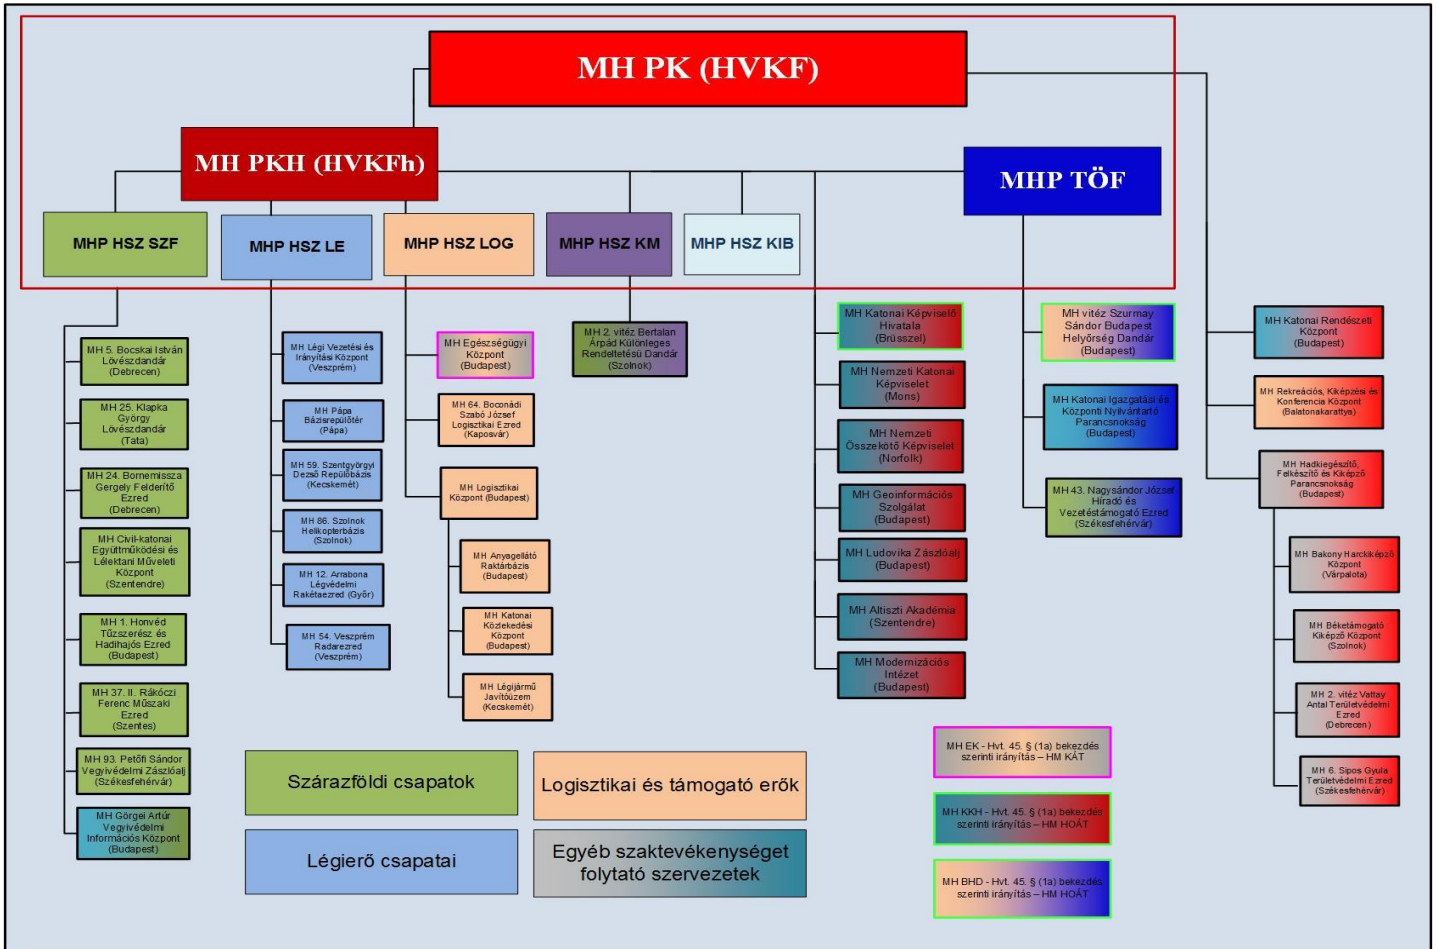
MH PK (HVKF)

MH PKH (HVKFh)

MHP TÖF

MHP HSZ SZF

MHP HSZ LE

MHP HSZ LOG

MHP HSZ KM

MHP HSZ KIB

MH 5. Bocskai István Lövészdandár (Debrecen)

MH 25. Klapka György Lövészdandár (Tata)

MH 24. Bornemissza Gergely Felderítő Ezred (Debrecen)

MH Civil-katonai Együttműködési és Lélektani Műveleti Központ (Szentendre)

MH 1. Honvéd Tűzszerész és Hadihajós Ezred (Budapest)

MH 37. II. Rákóczi Ferenc Műszaki Ezred (Szentes)

MH 93. Petőfi Sándor Vegyivédelmi Zászlóalj (Székesfehérvár)

MH Görgei Artúr Vegyivédelmi Információs Központ (Budapest)

MH Légi Vezetési és Irányítási Központ (Veszprém)

MH Pápa Bázisrepülőtér (Pápa)

MH 59. Szentgyörgyi Dezső Repülőbázis (Kecskemét)

MH 86. Szolnok Helikopterbázis (Szolnok)

MH 12. Arrabona Légvédelmi Rakétaezred (Győr)

MH 54. Veszprém Radarezred (Veszprém)

MH Egészségügyi Központ (Budapest)

MH 64. Boconádi Szabó József Logisztikai Ezred (Kaposvár)

MH Logisztikai Központ (Budapest)

MH Anyagellátó Raktárbázis (Budapest)

MH Katonai Közlekedési Központ (Budapest)

MH Légijármű Javítóüzem (Kecskemét)

MH 2. vitéz Bertalan Árpád Különleges Rendeltetésű Dandár (Szolnok)

MH Katonai Képviselő Hivatala (Brüsszel)

MH Nemzeti Katonai Képviselet (Mons)

MH Nemzeti Összekötő Képviselet (Norfolk)

MH Geoinformációs Szolgálat (Budapest)

MH Ludovika Zászlóalj (Budapest)

MH Altiszti Akadémia (Szentendre)

MH Modernizációs Intézet (Budapest)

MH vitéz Szurmay Sándor Budapest Helyőrség Dandár (Budapest)

MH Katonai Igazgatási és Központi Nyilvántartó Parancsnokság (Budapest)

MH 43. Nagysándor József Híradó és Vezetéstámogató Ezred (Székesfehérvár)

MH Katonai Rendészeti Központ (Budapest)

MH Rekreációs, Kiképzési és Konferencia Központ (Balatonakarattya)

MH Hadkiegészítő, Felkészítő és Kiképző Parancsnokság (Budapest)

MH Bakony Harckiképző Központ (Várpalota)

MH Béketámogató Kiképző Központ (Szolnok)

MH 2. vitéz Vattay Antal Területvédelmi Ezred (Debrecen)

MH 6. Sipos Gyula Területvédelmi Ezred (Székesfehérvár)

Szárazföldi csapatok

Logisztikai és támogató erők

Légierő csapatai

Egyéb szaktevékenységet folytató szervezetek

MH EK - Hvt. 45. § (1a) bekezdés szerinti irányítás – HM KÁT

MH KKH - Hvt. 45. § (1a) bekezdés szerinti irányítás – HM HOÁT

MH BHD - Hvt. 45. § (1a) bekezdés szerinti irányítás – HM HOÁT